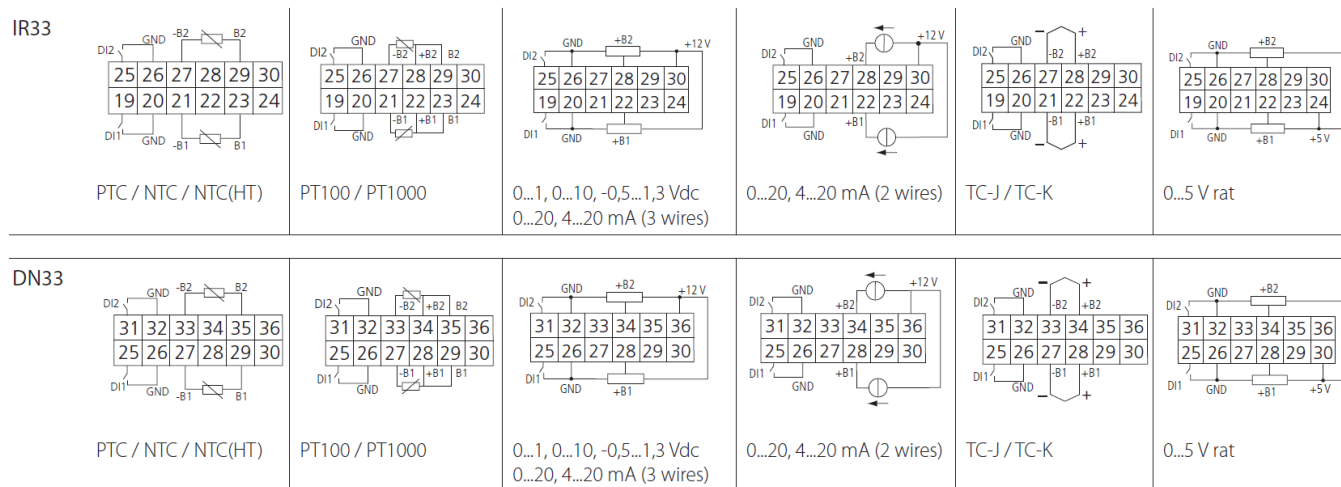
IR33

DI2 GND -B2 B2
| 25 | 26 | 27 | 28 | 29 | 30 |
|---|---|---|---|---|---|
| 19 | 20 | 21 | 22 | 23 | 24 |
DI1 GND -B1 B1

PTC / NTC / NTC(HT)

DI2 GND -B2 +B2 B2
| 25 | 26 | 27 | 28 | 29 | 30 |
|---|---|---|---|---|---|
| 19 | 20 | 21 | 22 | 23 | 24 |
DI1 GND -B1 +B1 B1

PT100 / PT1000

DI2 GND +B2 +12 V
| 25 | 26 | 27 | 28 | 29 | 30 |
|---|---|---|---|---|---|
| 19 | 20 | 21 | 22 | 23 | 24 |
DI1 GND +B1

0...1, 0...10, -0,5...1,3 Vdc 0...20, 4...20 mA (3 wires)

DI2 GND +B2 +12 V
| 25 | 26 | 27 | 28 | 29 | 30 |
|---|---|---|---|---|---|
| 19 | 20 | 21 | 22 | 23 | 24 |
DI1 GND +B1

0...20, 4...20 mA (2 wires)

DI2 GND − -B2 + +B2
| 25 | 26 | 27 | 28 | 29 | 30 |
|---|---|---|---|---|---|
| 19 | 20 | 21 | 22 | 23 | 24 |
DI1 GND -B1 +B1 − +

TC-J / TC-K

DI2 GND +B2
| 25 | 26 | 27 | 28 | 29 | 30 |
|---|---|---|---|---|---|
| 19 | 20 | 21 | 22 | 23 | 24 |
DI1 GND +B1 +5 V

0...5 V rat

DN33

DI2 GND -B2 B2
| 31 | 32 | 33 | 34 | 35 | 36 |
|---|---|---|---|---|---|
| 25 | 26 | 27 | 28 | 29 | 30 |
DI1 GND -B1 B1

PTC / NTC / NTC(HT)

DI2 GND -B2 +B2 B2
| 31 | 32 | 33 | 34 | 35 | 36 |
|---|---|---|---|---|---|
| 25 | 26 | 27 | 28 | 29 | 30 |
DI1 GND -B1 +B1 B1

PT100 / PT1000

DI2 GND +B2 +12 V
| 31 | 32 | 33 | 34 | 35 | 36 |
|---|---|---|---|---|---|
| 25 | 26 | 27 | 28 | 29 | 30 |
DI1 GND +B1

0...1, 0...10, -0,5...1,3 Vdc 0...20, 4...20 mA (3 wires)

DI2 GND +B2 +12 V
| 31 | 32 | 33 | 34 | 35 | 36 |
|---|---|---|---|---|---|
| 25 | 26 | 27 | 28 | 29 | 30 |
DI1 GND +B1

0...20, 4...20 mA (2 wires)

DI2 GND − -B2 + +B2
| 31 | 32 | 33 | 34 | 35 | 36 |
|---|---|---|---|---|---|
| 25 | 26 | 27 | 28 | 29 | 30 |
DI1 GND -B1 +B1 − +

TC-J / TC-K

DI2 GND +B2
| 31 | 32 | 33 | 34 | 35 | 36 |
|---|---|---|---|---|---|
| 25 | 26 | 27 | 28 | 29 | 30 |
DI1 GND +B1 +5 V

0...5 V rat